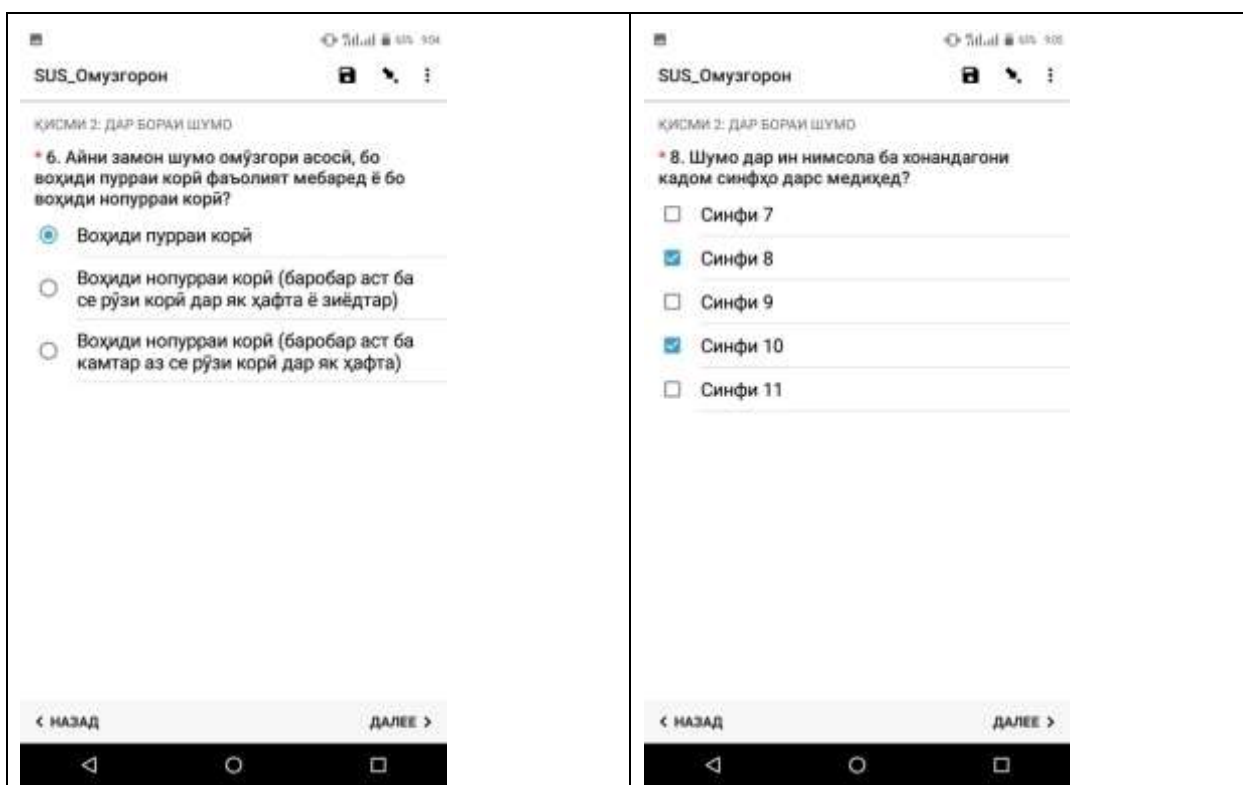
SUS_Омузгорон

ҚИСМИ 2: ДАР БОРАИ ШУМО

* 6. Айни замон шумо омӯзгори асосӣ, бо воҳиди пурраи корӣ фаъолият мебаред ё бо воҳиди нопурраи корӣ?

Воҳиди пурраи корӣ

Воҳиди нопурраи корӣ (баробар аст ба се рӯзи корӣ дар як ҳафта ё зиёдтар)

Воҳиди нопурраи корӣ (баробар аст ба камтар аз се рӯзи корӣ дар як ҳафта)

< НАЗАД

ДАЛЕЕ >

SUS_Омузгорон

ҚИСМИ 2: ДАР БОРАИ ШУМО

* 8. Шумо дар ин нимсола ба хонандагони кадом синфҳо дарс медиҳед?

Синфи 7

Синфи 8

Синфи 9

Синфи 10

Синфи 11

< НАЗАД

ДАЛЕЕ >